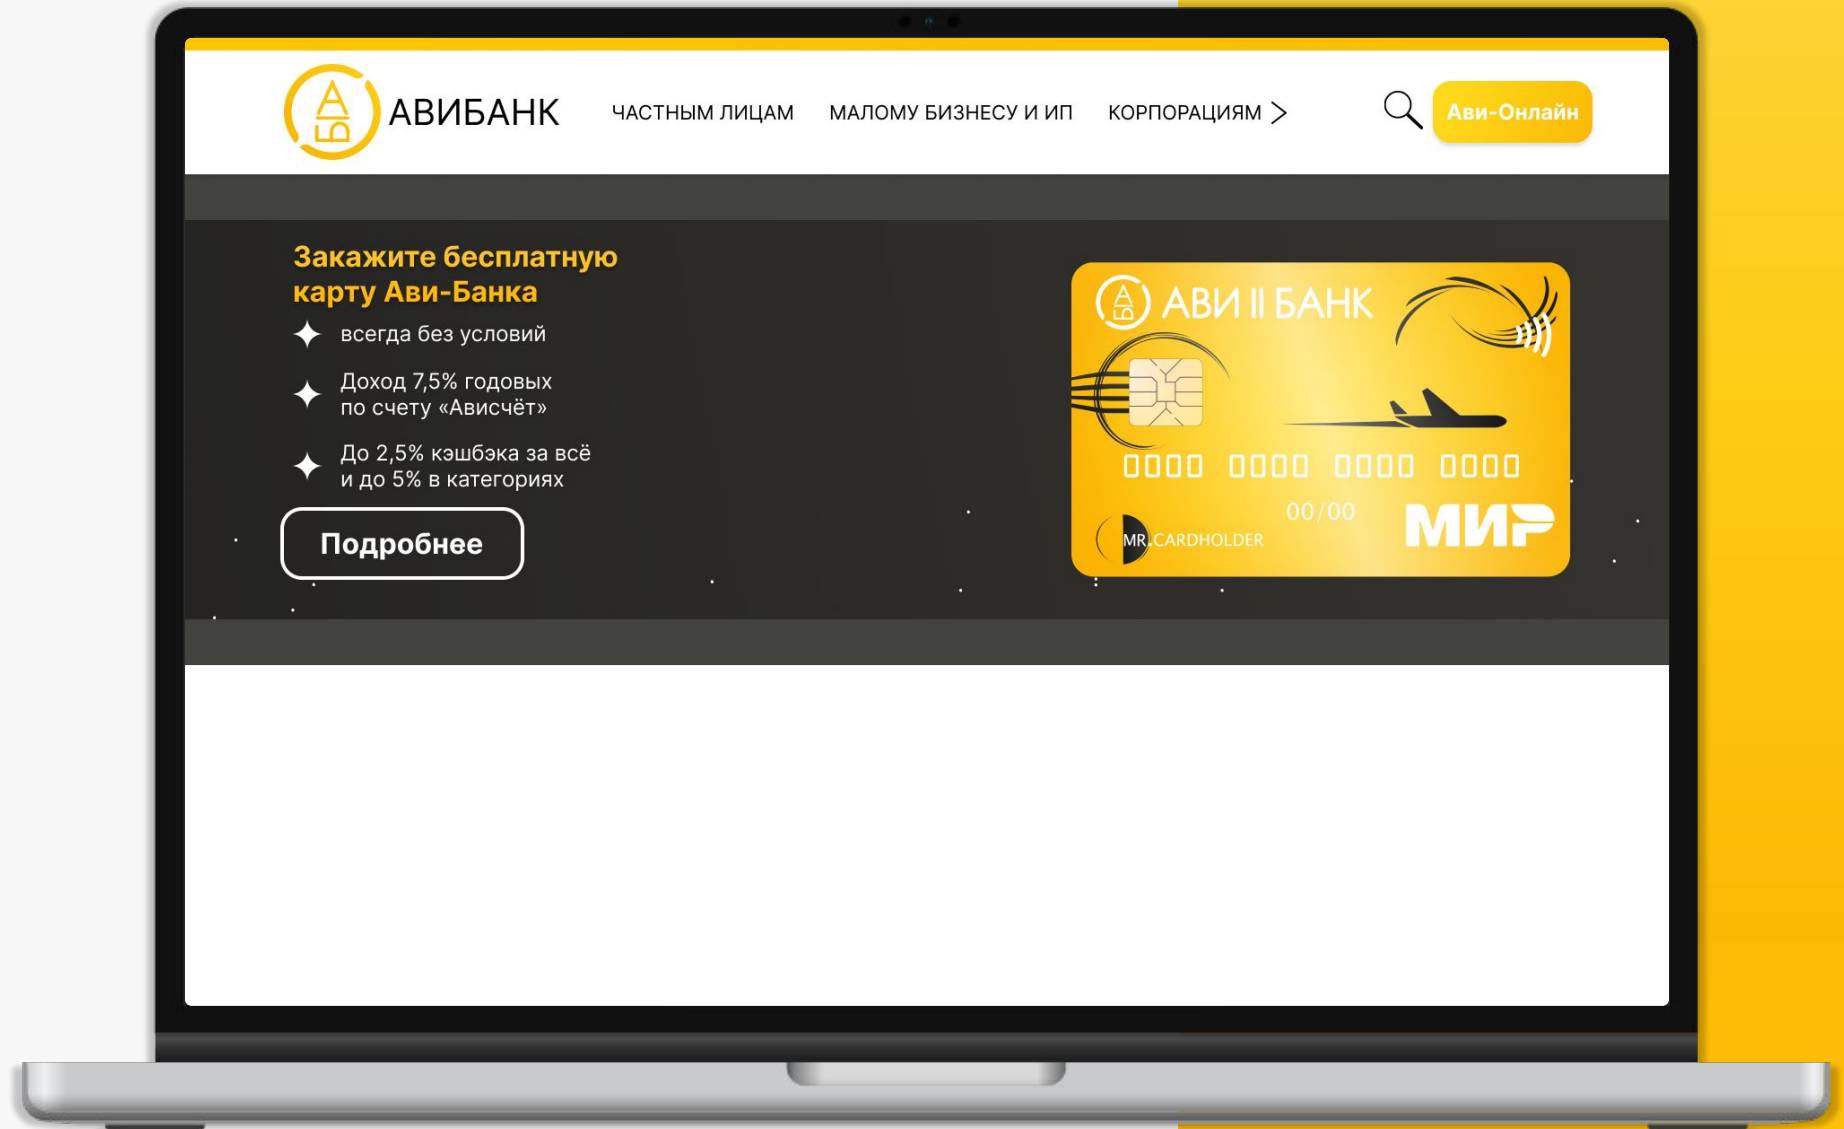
АБ АВИБАНК

ЧАСТНЫМ ЛИЦАМ МАЛОМУ БИЗНЕСУ И ИП КОРПОРАЦИЯМ >

Ави-Онлайн

Закажите бесплатную карту Ави-Банка

всегда без условий

Доход 7,5% годовых по счету «Ависчёт»

До 2,5% кэшбэка за всё и до 5% в категориях

Подробнее

АБ АВИ II БАНК

0000 0000 0000 0000

00/00

MR. CARDHOLDER

МИР